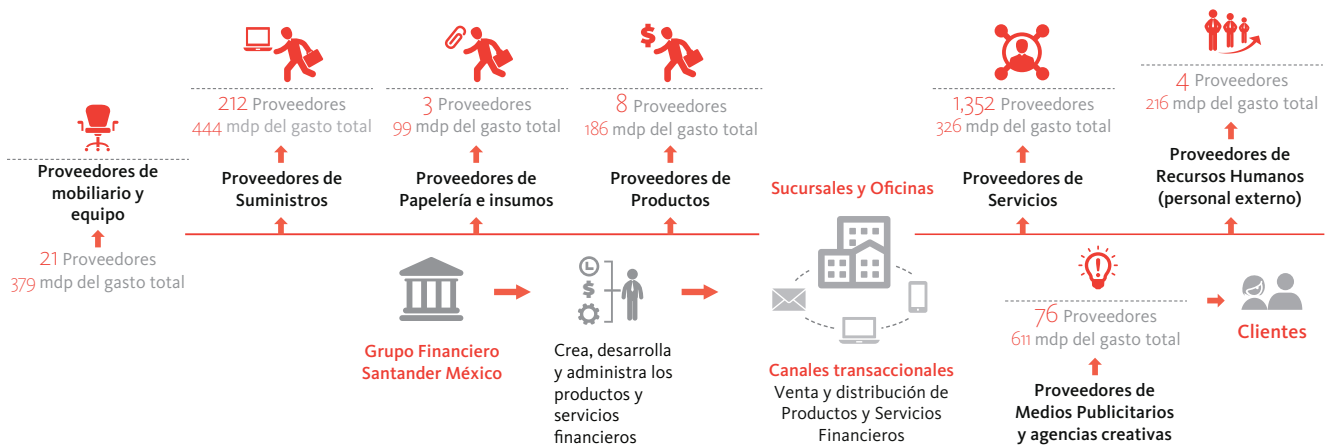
Proveedores de mobiliario y equipo

21 Proveedores
379 mdp del gasto total

212 Proveedores
444 mdp del gasto total

Proveedores de Suministros

3 Proveedores
99 mdp del gasto total

Proveedores de Papelería e insumos

8 Proveedores
186 mdp del gasto total

Proveedores de Productos

Sucursales y Oficinas

1,352 Proveedores
326 mdp del gasto total

Proveedores de Servicios

4 Proveedores
216 mdp del gasto total

Proveedores de Recursos Humanos (personal externo)

Grupo Financiero Santander México

Crea, desarrolla y administra los productos y servicios financieros

Canales transaccionales
Venta y distribución de Productos y Servicios Financieros

76 Proveedores
611 mdp del gasto total

Proveedores de Medios Publicitarios y agencias creativas

Clientes